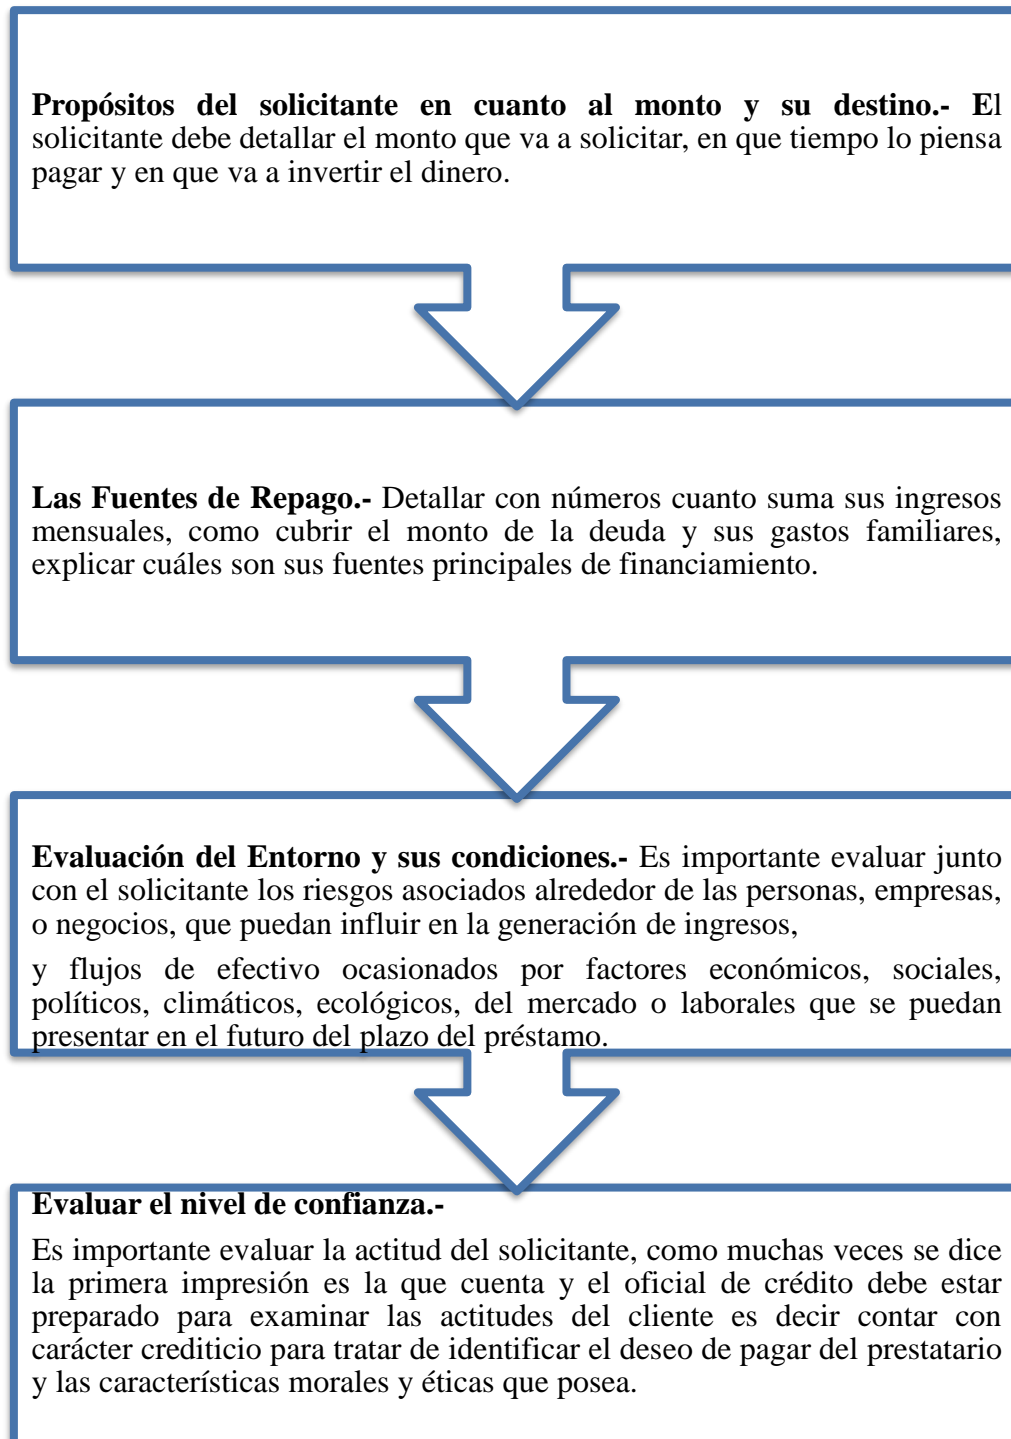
**Propósitos del solicitante en cuanto al monto y su destino.- E**l solicitante debe detallar el monto que va a solicitar, en que tiempo lo piensa pagar y en que va a invertir el dinero.

**Las Fuentes de Repago.-** Detallar con números cuanto suma sus ingresos mensuales, como cubrir el monto de la deuda y sus gastos familiares, explicar cuáles son sus fuentes principales de financiamiento.

**Evaluación del Entorno y sus condiciones.-** Es importante evaluar junto con el solicitante los riesgos asociados alrededor de las personas, empresas, o negocios, que puedan influir en la generación de ingresos,

y flujos de efectivo ocasionados por factores económicos, sociales, políticos, climáticos, ecológicos, del mercado o laborales que se puedan presentar en el futuro del plazo del préstamo.

**Evaluar el nivel de confianza.-**

Es importante evaluar la actitud del solicitante, como muchas veces se dice la primera impresión es la que cuenta y el oficial de crédito debe estar preparado para examinar las actitudes del cliente es decir contar con carácter crediticio para tratar de identificar el deseo de pagar del prestatario y las características morales y éticas que posea.